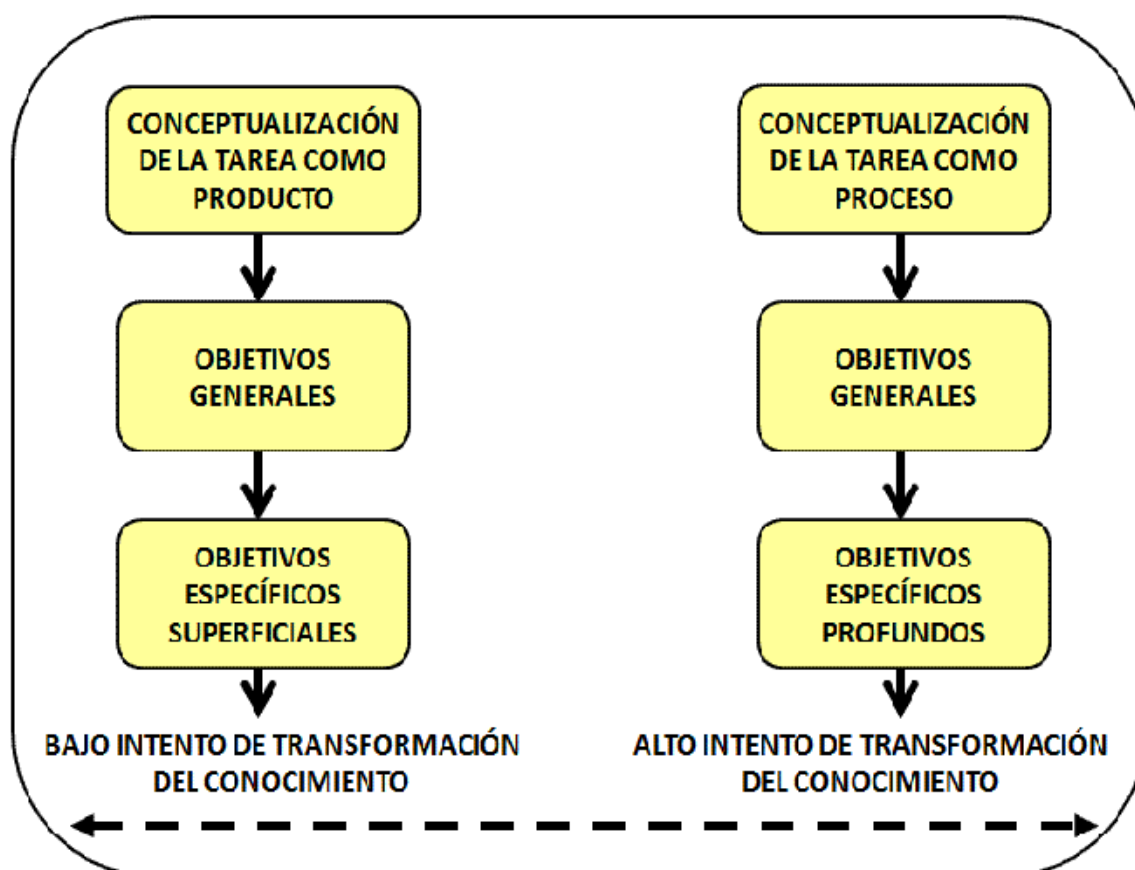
CONCEPTUALIZACIÓN DE LA TAREA COMO PRODUCTO

OBJETIVOS GENERALES

OBJETIVOS ESPECÍFICOS SUPERFICIALES

BAJO INTENTO DE TRANSFORMACIÓN DEL CONOCIMIENTO

CONCEPTUALIZACIÓN DE LA TAREA COMO PROCESO

OBJETIVOS GENERALES

OBJETIVOS ESPECÍFICOS PROFUNDOS

ALTO INTENTO DE TRANSFORMACIÓN DEL CONOCIMIENTO